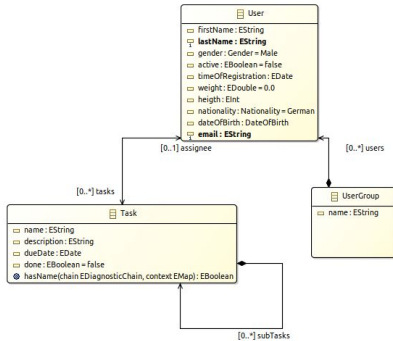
User
firstName : EString
lastName : EString
gender : Gender = Male
active : EBoolean = false
timeOfRegistration : EDate
weight : EDouble = 0.0
heigth : EInt
nationality : Nationality = German
dateOfBirth : DateOfBirth
email : EString

[0..1] assignee

[0..*] users

[0..*] tasks

UserGroup
name : EString

Task
name : EString
description : EString
dueDate : EDate
done : EBoolean = false
hasName(chain EDiagnosticChain, context EMap) : EBoolean

[0..*] subTasks